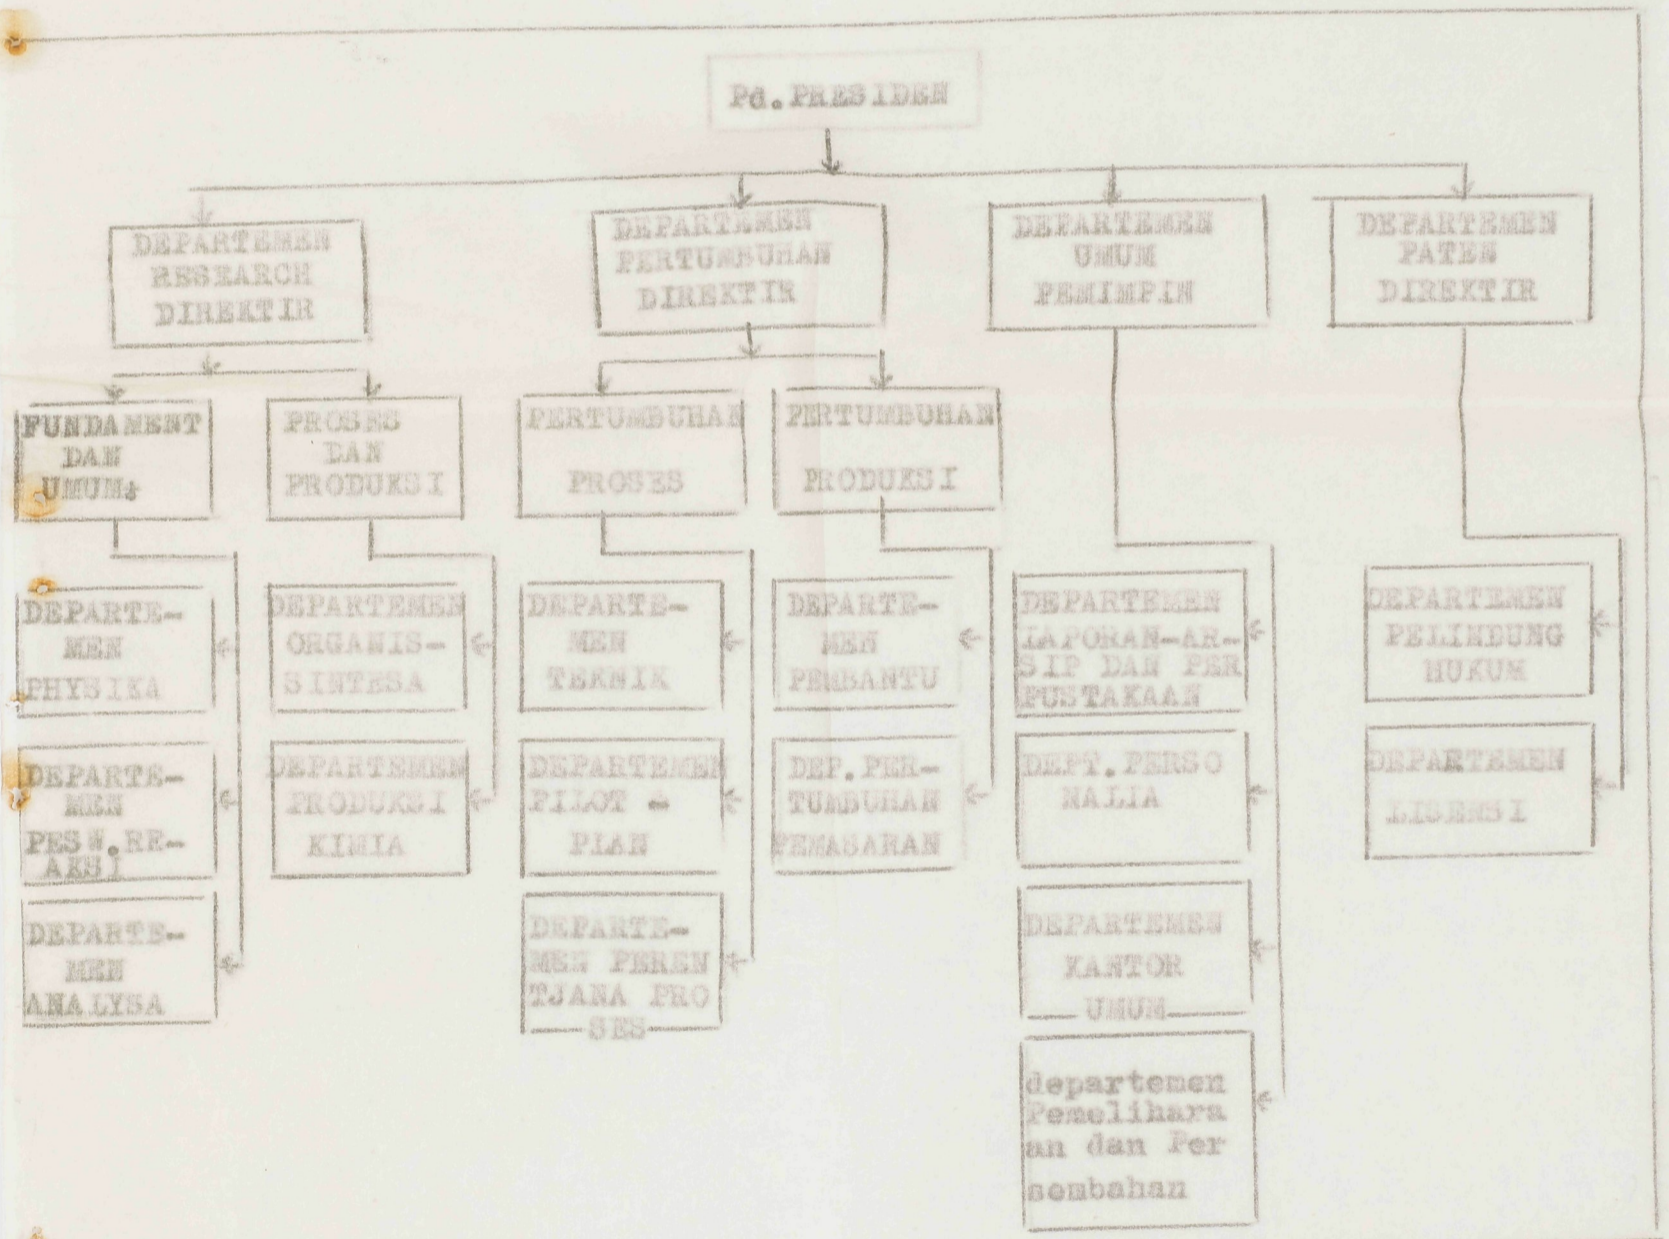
Pd. PRESIDEN

DEPARTEMEN RESEARCH DIREKTIR

DEPARTEMEN PERTUMBUHAN DIREKTIR

DEPARTEMEN UMUM PEMIMPIN

DEPARTEMEN PATEN DIREKTIR

FUNDAMENT DAN UMUM.

PROSES DAN PRODUKSI

PERTUMBUHAN PROSES

PERTUMBUHAN PRODUKSI

DEPARTEMEN PHYSIKA

DEPARTEMEN PES#.REAKSI

DEPARTEMEN ANALYSA

DEPARTEMEN ORGANIS-SINTESA

DEPARTEMEN PRODUKSI KIMIA

DEPARTEMEN TEKNIK

DEPARTEMEN PILOT - PLAN

DEPARTEMEN PERENTJANA PROSES

DEPARTEMEN PEMBANTU

DEP. PERTUMBUHAN PEMASARAN

DEPARTEMEN LAPORAN-ARSIP DAN PERPUSTAKAAN

DEPT. PERSONALIA

DEPARTEMEN KANTOR UMUM

departemen Pemeliharaan dan Persembahan

DEPARTEMEN PELINDUNG HUKUM

DEPARTEMEN LISENSI